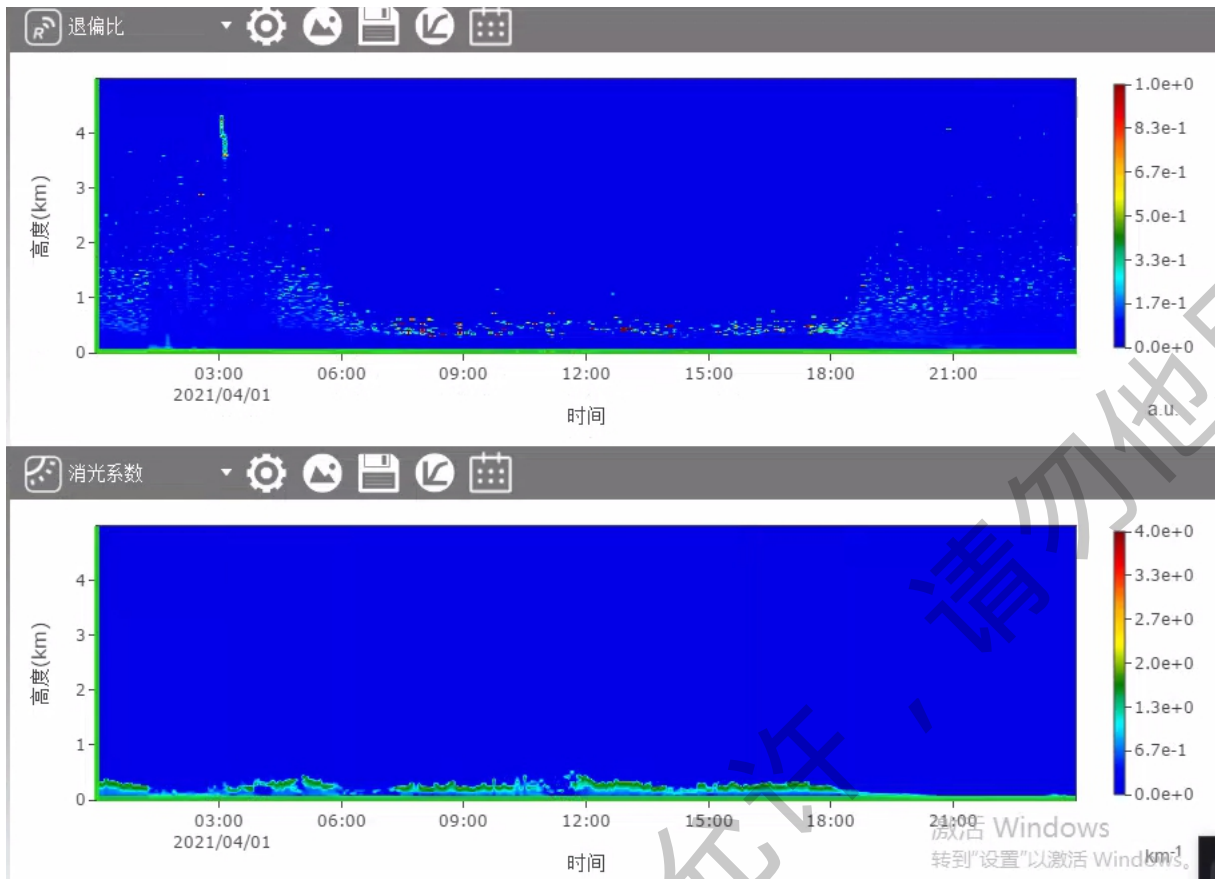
退偏比

高度(km)
4
3
2
1
0

03:00
2021/04/01
06:00
09:00
12:00
15:00
18:00
21:00

时间

1.0e+0
8.3e-1
6.7e-1
5.0e-1
3.3e-1
1.7e-1
0.0e+0
a.u.

消光系数

高度(km)
4
3
2
1
0

03:00
2021/04/01
06:00
09:00
12:00
15:00
18:00
21:00

时间

4.0e+0
3.3e+0
2.7e+0
2.0e+0
1.3e+0
6.7e-1
0.0e+0
$km^{-1}$

激活 Windows
转到"设置"以激活 Windows。

请勿他